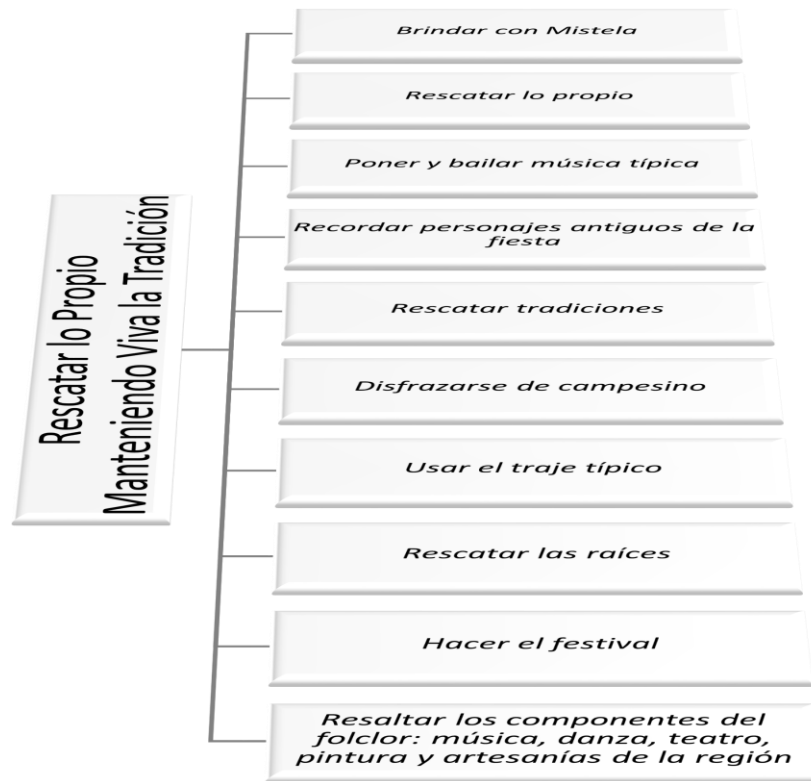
Rescatar lo Propio Manteniendo Viva la Tradición

Brindar con Mistela

Rescatar lo propio

Poner y bailar música típica

Recordar personajes antiguos de la fiesta

Rescatar tradiciones

Disfrazarse de campesino

Usar el traje típico

Rescatar las raíces

Hacer el festival

Resaltar los componentes del folclor: música, danza, teatro, pintura y artesanías de la región